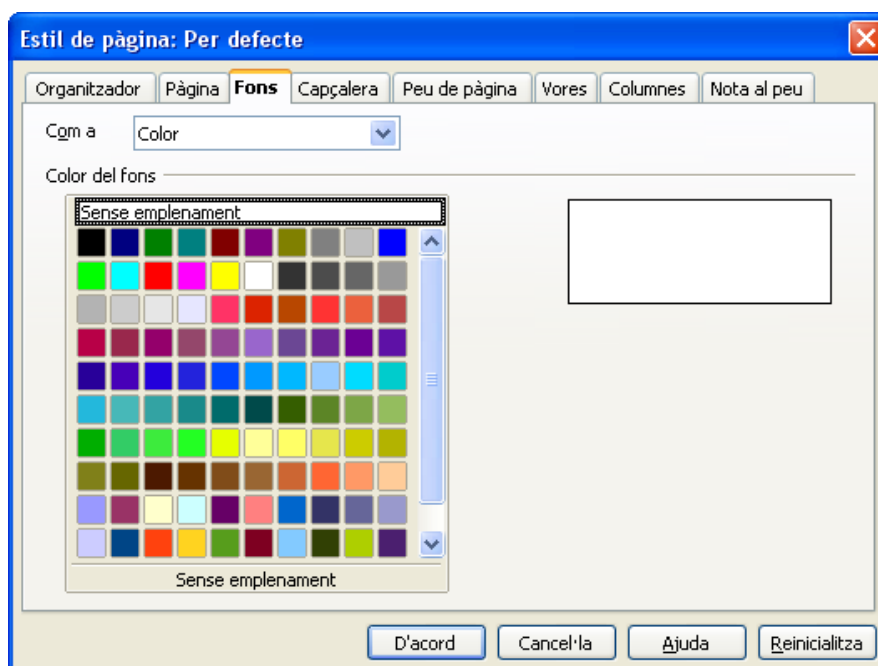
Estil de pàgina: Per defecte

Organitzador | Pàgina | Fons | Capçalera | Peu de pàgina | Vores | Columnes | Nota al peu

Com a Color

Color del fons

Sense emplenament

Sense emplenament

D'acord | Cancel·la | Ajuda | Reinicialitza